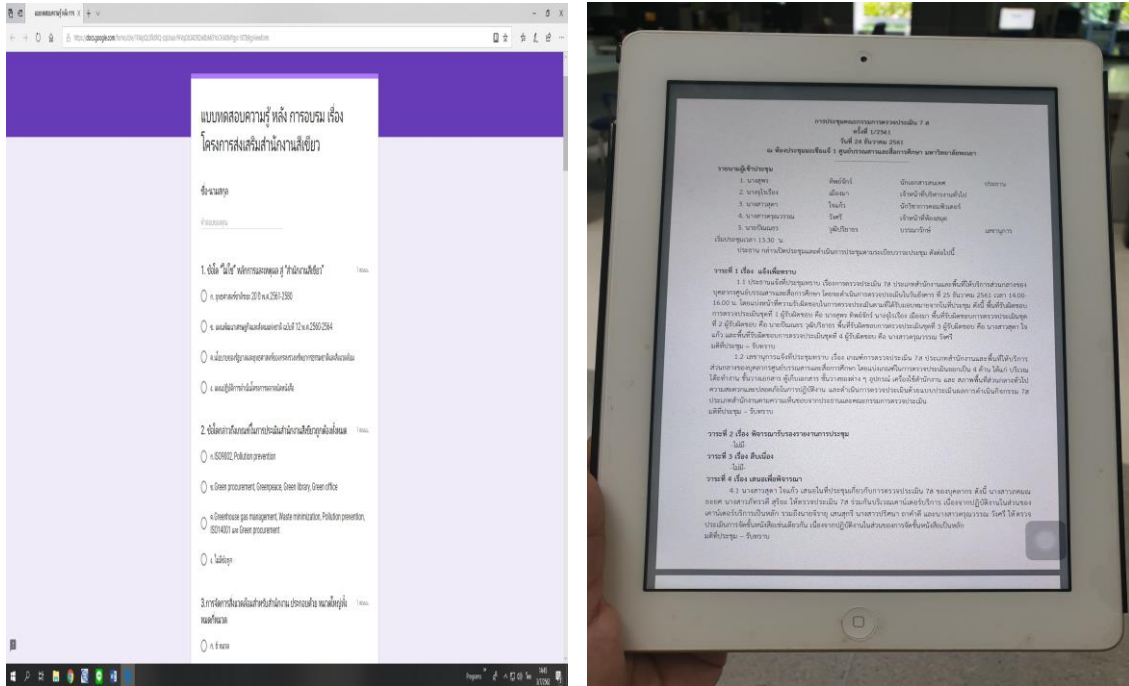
แบบทดสอบความรู้ หลัง การอบรม เรื่อง โครงการส่งเสริมสำนักงานสีเขียว

ชื่อ-นามสกุล

คำตอบของคุณ

1. ข้อใด "ไม่ใช่" หลักการและเหตุผล สู่ "สำนักงานสีเขียว"

ก. ยุทธศาสตร์ชาติระยะ 20 ปี พ.ศ.2561-2580

ข. แผนพัฒนาเศรษฐกิจและสังคมแห่งชาติ ฉบับที่ 12 พ.ศ.2560-2564

ค. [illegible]

ง. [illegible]

2. ข้อใดกล่าวถึงเกณฑ์ในการประเมินสำนักงานสีเขียวถูกต้องทั้งหมด

ก. ISO14001, Pollution prevention

ข. Green procurement, Greenpeace, Green library, Green office

ค. Greenhouse gas management, Waste minimization, Pollution prevention, ISO14001 และ Green procurement

ง. ไม่มีข้อถูก

3.การจัดการสิ่งแวดล้อมสำหรับสำนักงาน ประกอบด้วย หมวดใหญ่ทั้งหมดกี่หมวด

ก. 6 หมวด

การประชุมคณะกรรมการตรวจประเมิน 7ส
ครั้งที่ 1/2561
วันที่ 24 ธันวาคม 2561
ณ ห้องประชุมอาคารเรียนรวม 1 ศูนย์บรรณสารและสื่อการศึกษา มหาวิทยาลัยพะเยา

วาระที่ 1 เรื่อง แจ้งเพื่อทราบ

มติที่ประชุม – รับทราบ

มติที่ประชุม – รับทราบ

วาระที่ 2 เรื่อง พิจารณารับรองรายงานการประชุม
-ไม่มี-
วาระที่ 3 เรื่อง สืบเนื่อง
-ไม่มี-
วาระที่ 4 เรื่อง เสนอเพื่อพิจารณา

มติที่ประชุม – รับทราบ